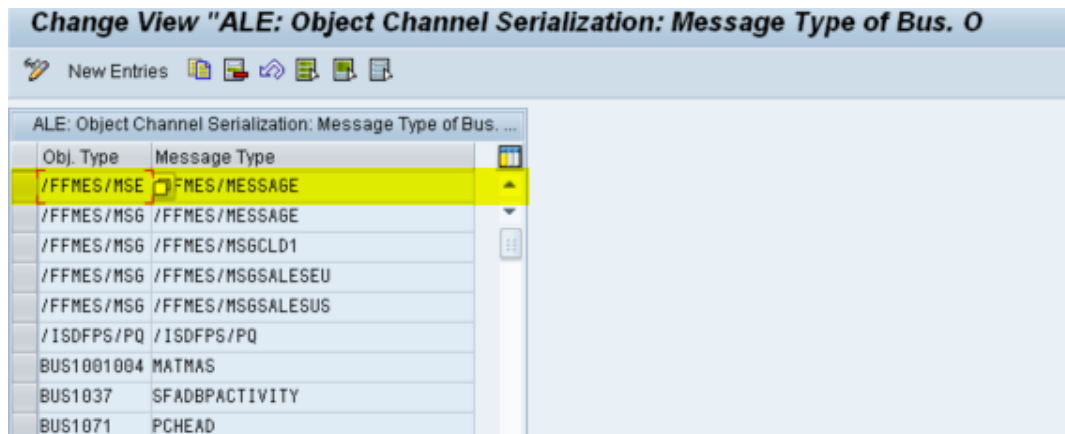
Change View "ALE: Object Channel Serialization: Message Type of Bus. O

New Entries

ALE: Object Channel Serialization: Message Type of Bus. ...

| Obj. Type | Message Type |
|---|---|
| /FFMES/MSE | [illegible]FMES/MESSAGE |
| /FFMES/MSG | /FFMES/MESSAGE |
| /FFMES/MSG | /FFMES/MSGCLD1 |
| /FFMES/MSG | /FFMES/MSGSALESEU |
| /FFMES/MSG | /FFMES/MSGSALESUS |
| /ISDFPS/PQ | /ISDFPS/PQ |
| BUS1001004 | MATMAS |
| BUS1037 | SFADBPACTIVITY |
| BUS1071 | PCHEAD |